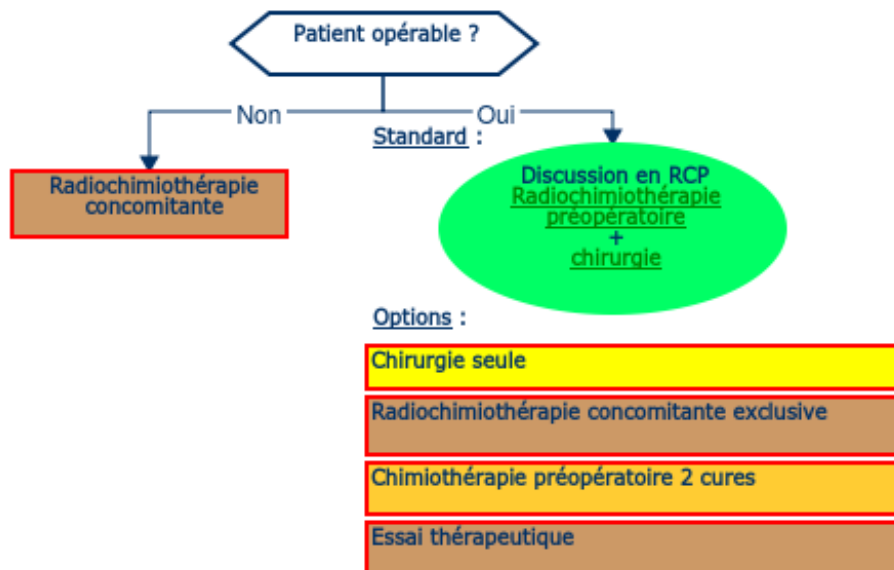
Patient opérable ?

Non

Oui

Radiochimiothérapie concomitante

Standard :

Discussion en RCP
Radiochimiothérapie préopératoire
+
chirurgie

Options :

Chirurgie seule

Radiochimiothérapie concomitante exclusive

Chimiothérapie préopératoire 2 cures

Essai thérapeutique